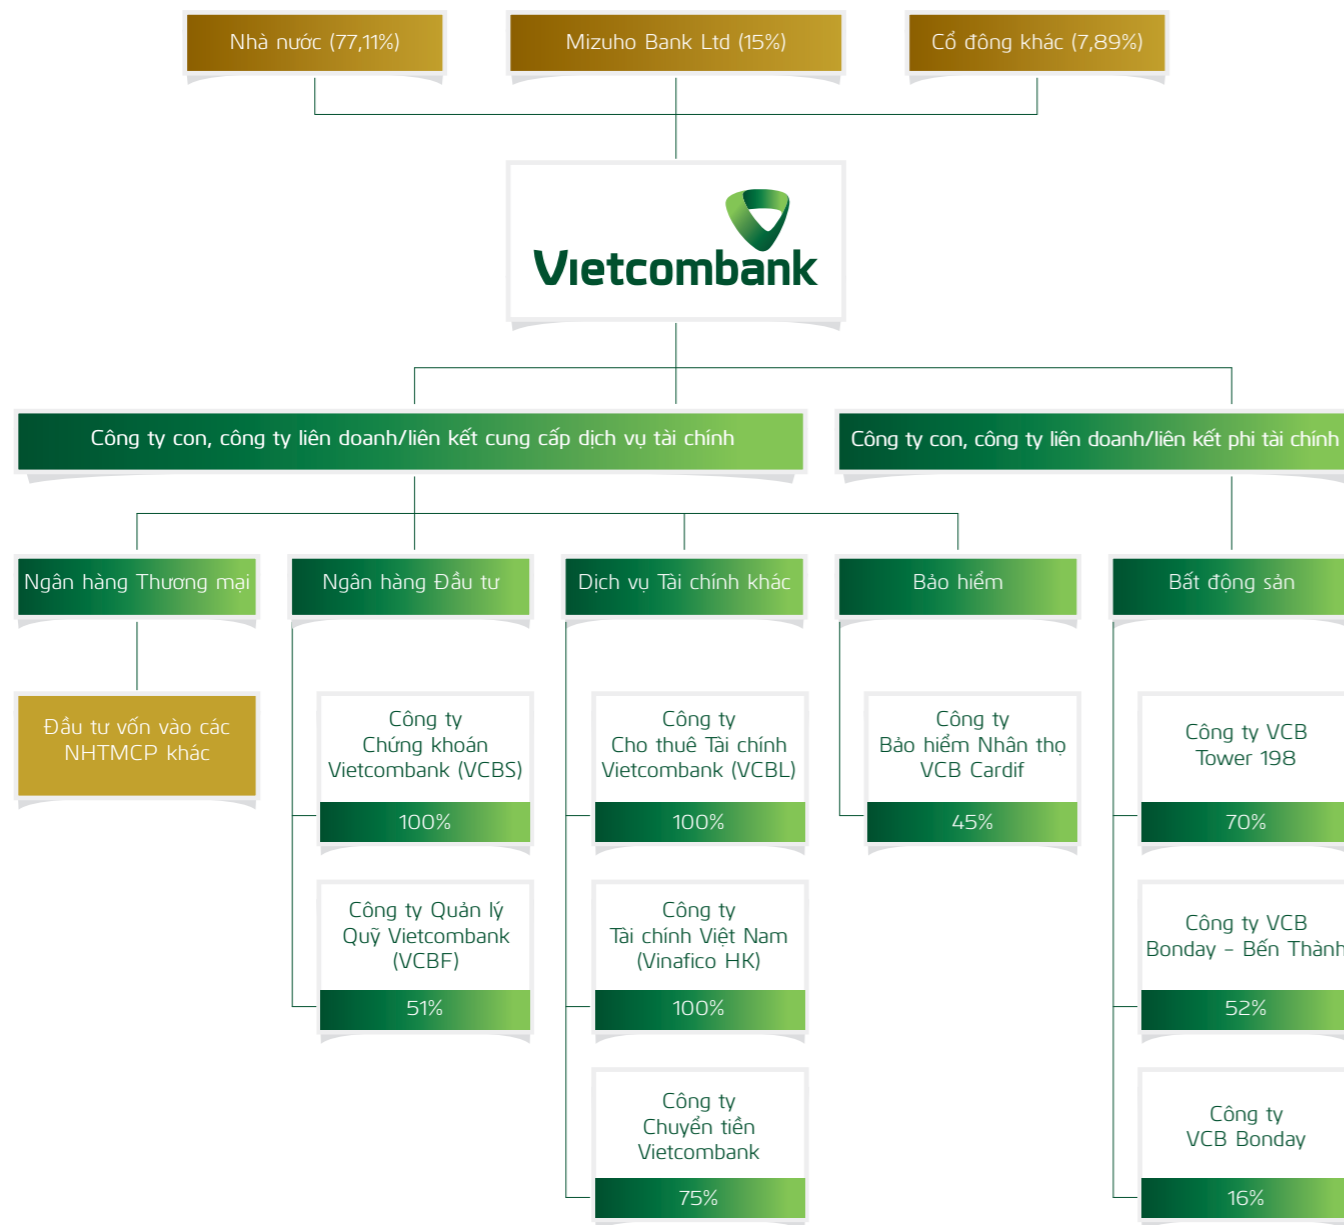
Nhà nước (77,11%)

Mizuho Bank Ltd (15%)

Cổ đông khác (7,89%)

Vietcombank

Công ty con, công ty liên doanh/liên kết cung cấp dịch vụ tài chính

Công ty con, công ty liên doanh/liên kết phi tài chính

Ngân hàng Thương mại

Ngân hàng Đầu tư

Dịch vụ Tài chính khác

Bảo hiểm

Bất động sản

Đầu tư vốn vào các NHTMCP khác

Công ty Chứng khoán Vietcombank (VCBS)

100%

Công ty Quản lý Quỹ Vietcombank (VCBF)

51%

Công ty Cho thuê Tài chính Vietcombank (VCBL)

100%

Công ty Tài chính Việt Nam (Vinafico HK)

100%

Công ty Chuyển tiền Vietcombank

75%

Công ty Bảo hiểm Nhân thọ VCB Cardif

45%

Công ty VCB Tower 198

70%

Công ty VCB Bonday – Bến Thành

52%

Công ty VCB Bonday

16%